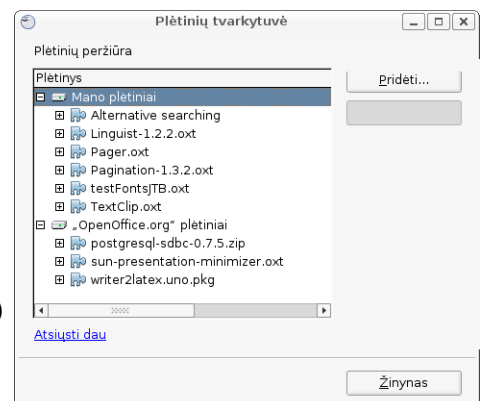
Plėtinių tvarkytuvė

Plėtinių peržiūra

Plėtinys

Mano plėtiniai
Alternative searching
Linguist-1.2.2.oxt
Pager.oxt
Pagination-1.3.2.oxt
testFontsJTB.oxt
TextClip.oxt
„OpenOffice.org" plėtiniai
postgresql-sdbc-0.7.5.zip
sun-presentation-minimizer.oxt
writer2latex.uno.pkg

Pridėti...

Atsiųsti dau

Žinynas